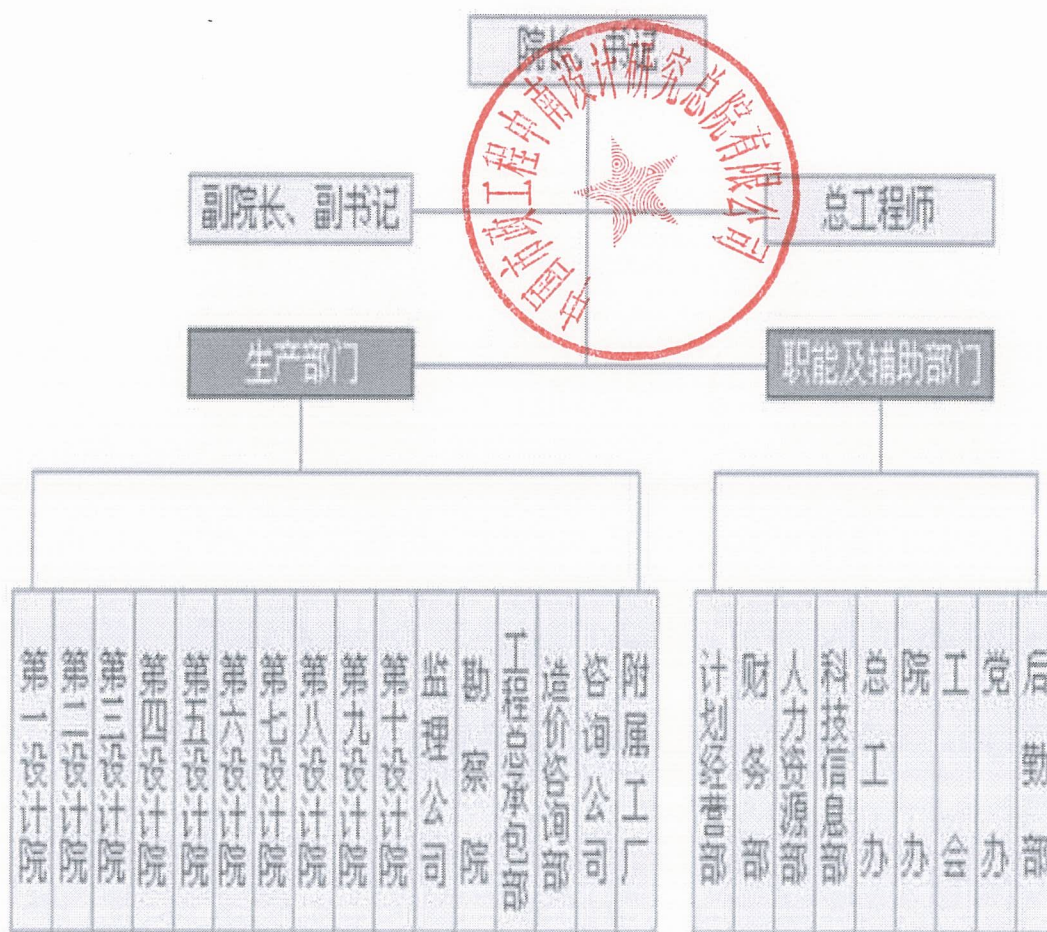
院长、书记

中国市政工程中南设计研究总院有限公司

副院长、副书记

总工程师

生产部门

职能及辅助部门

第一设计院
第二设计院
第三设计院
第四设计院
第五设计院
第六设计院
第七设计院
第八设计院
第九设计院
第十设计院
监理公司
勘察院
工程总承包部
造价咨询部
咨询公司
附属工厂

计划经营部
财务部
人力资源部
科技信息部
总工办
院办
工会
党办
后勤部